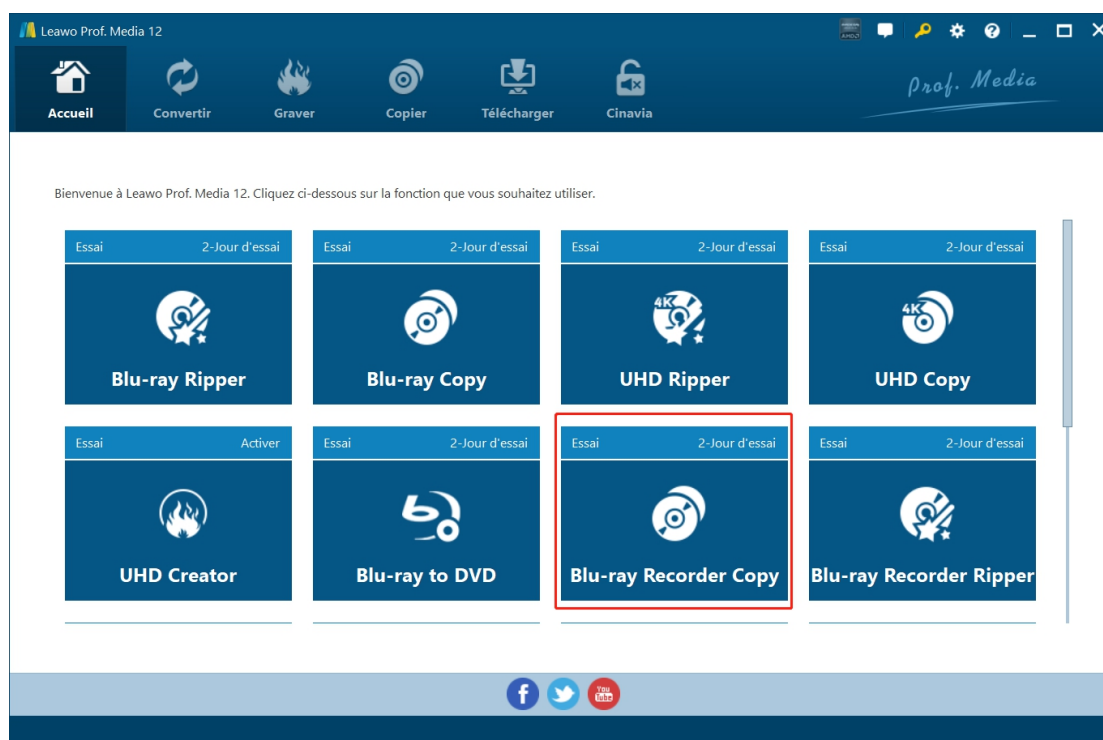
Leawo Prof. Media 12

Accueil
Convertir
Graver
Copier
Télécharger
Cinavia

Prof. Media

Bienvenue à Leawo Prof. Media 12. Cliquez ci-dessous sur la fonction que vous souhaitez utiliser.

Essai
2-Jour d'essai
Blu-ray Ripper

Essai
2-Jour d'essai
Blu-ray Copy

Essai
2-Jour d'essai
4K
UHD Ripper

Essai
2-Jour d'essai
4K
UHD Copy

Essai
Activer
UHD Creator

Essai
2-Jour d'essai
Blu-ray to DVD

Essai
2-Jour d'essai
Blu-ray Recorder Copy

Essai
2-Jour d'essai
Blu-ray Recorder Ripper

You Tube